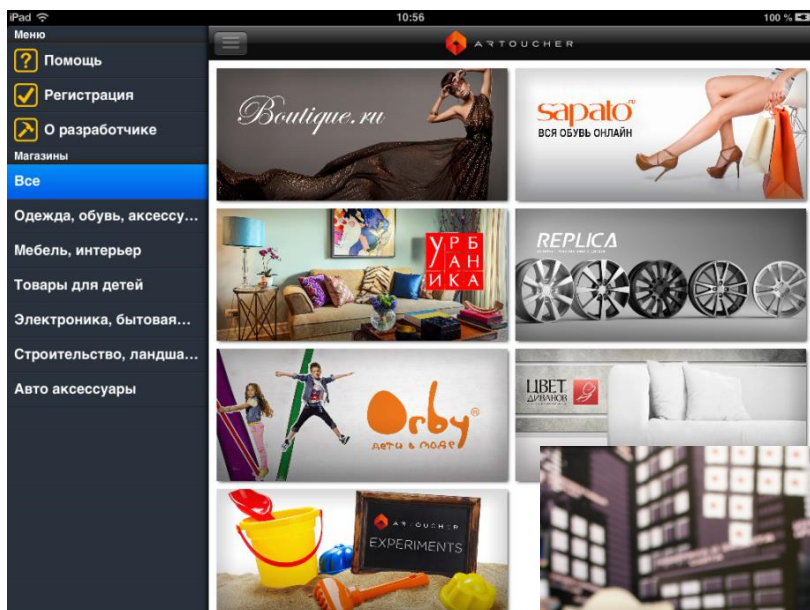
iPad
10:56
100 %

Меню
Помощь
Регистрация
О разработчике
Магазины
Все
Одежда, обувь, аксессу...
Мебель, интерьер
Товары для детей
Электроника, бытовая...
Строительство, ландша...
Авто аксессуары

ARTOUCHER

Boutique.ru

sapato
ВСЯ ОБУВЬ ОНЛАЙН

УРБ
АН
ИКА

REPLICA

Orby
дети в моде

ЦВЕТ ДИВАНОВ

ARTOUCHER
EXPERIMENTS